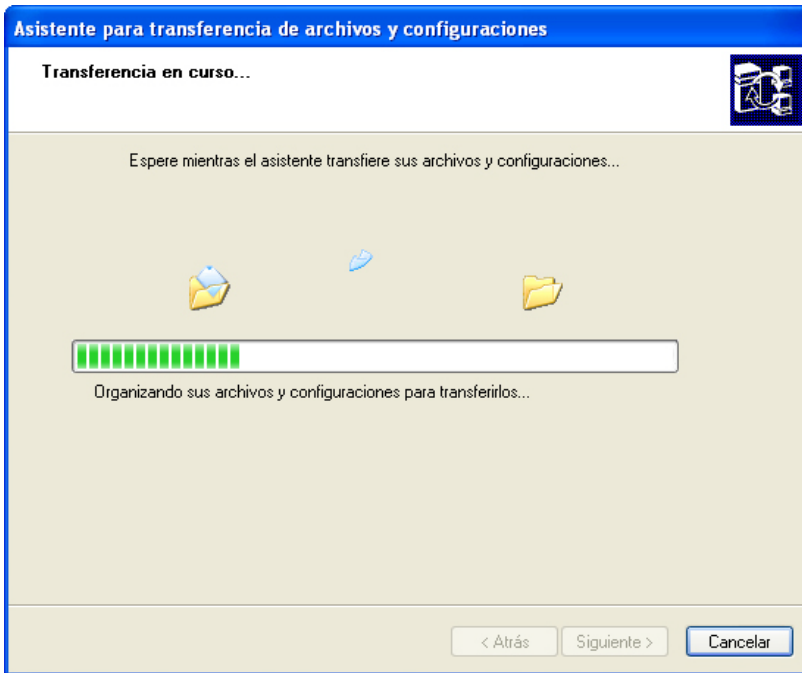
Asistente para transferencia de archivos y configuraciones

Transferencia en curso...

Espere mientras el asistente transfiere sus archivos y configuraciones...

Organizando sus archivos y configuraciones para transferirlos...

< Atrás
Siguiente >
Cancelar